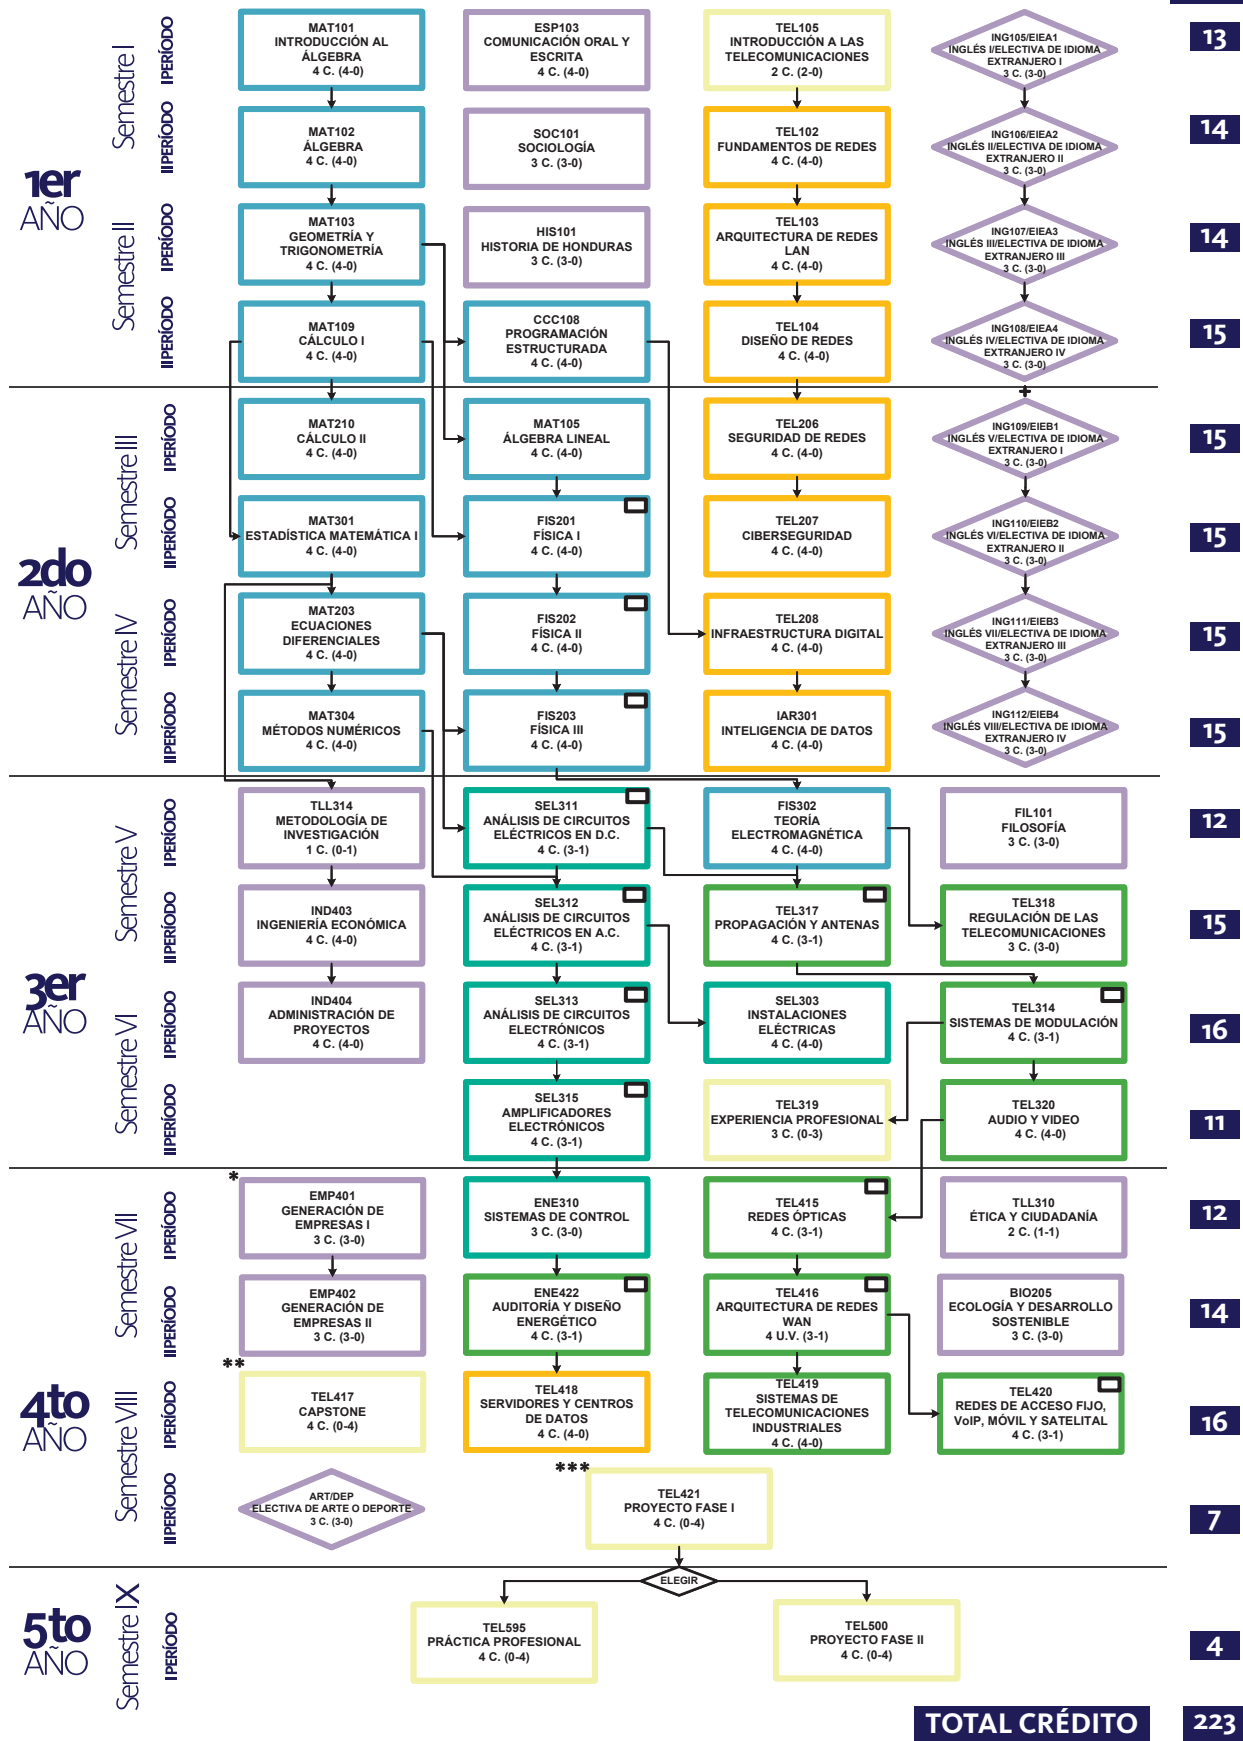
1er AÑO

Semestre I

I PERÍODO

MAT101
INTRODUCCIÓN AL ÁLGEBRA
4 C. (4-0)

ESP103
COMUNICACIÓN ORAL Y ESCRITA
4 C. (4-0)

TEL105
INTRODUCCIÓN A LAS TELECOMUNICACIONES
2 C. (2-0)

ING105/EIEA1
INGLÉS I/ELECTIVA DE IDIOMA EXTRANJERO I
3 C. (3-0)

13

II PERÍODO

MAT102
ÁLGEBRA
4 C. (4-0)

SOC101
SOCIOLOGÍA
3 C. (3-0)

TEL102
FUNDAMENTOS DE REDES
4 C. (4-0)

ING106/EIEA2
INGLÉS II/ELECTIVA DE IDIOMA EXTRANJERO II
3 C. (3-0)

14

Semestre II

I PERÍODO

MAT103
GEOMETRÍA Y TRIGONOMETRÍA
4 C. (4-0)

HIS101
HISTORIA DE HONDURAS
3 C. (3-0)

TEL103
ARQUITECTURA DE REDES LAN
4 C. (4-0)

ING107/EIEA3
INGLÉS III/ELECTIVA DE IDIOMA EXTRANJERO III
3 C. (3-0)

14

II PERÍODO

MAT109
CÁLCULO I
4 C. (4-0)

CCC108
PROGRAMACIÓN ESTRUCTURADA
4 C. (4-0)

TEL104
DISEÑO DE REDES
4 C. (4-0)

ING108/EIEA4
INGLÉS IV/ELECTIVA DE IDIOMA EXTRANJERO IV
3 C. (3-0)

15

2do AÑO

Semestre III

I PERÍODO

MAT210
CÁLCULO II
4 C. (4-0)

MAT105
ÁLGEBRA LINEAL
4 C. (4-0)

TEL206
SEGURIDAD DE REDES
4 C. (4-0)

ING109/EIEB1
INGLÉS V/ELECTIVA DE IDIOMA EXTRANJERO I
3 C. (3-0)

15

II PERÍODO

MAT301
ESTADÍSTICA MATEMÁTICA I
4 C. (4-0)

FIS201
FÍSICA I
4 C. (4-0)

TEL207
CIBERSEGURIDAD
4 C. (4-0)

ING110/EIEB2
INGLÉS VI/ELECTIVA DE IDIOMA EXTRANJERO II
3 C. (3-0)

15

Semestre IV

I PERÍODO

MAT203
ECUACIONES DIFERENCIALES
4 C. (4-0)

FIS202
FÍSICA II
4 C. (4-0)

TEL208
INFRAESTRUCTURA DIGITAL
4 C. (4-0)

ING111/EIEB3
INGLÉS VII/ELECTIVA DE IDIOMA EXTRANJERO III
3 C. (3-0)

15

II PERÍODO

MAT304
MÉTODOS NUMÉRICOS
4 C. (4-0)

FIS203
FÍSICA III
4 C. (4-0)

IAR301
INTELIGENCIA DE DATOS
4 C. (4-0)

ING112/EIEB4
INGLÉS VIII/ELECTIVA DE IDIOMA EXTRANJERO IV
3 C. (3-0)

15

3er AÑO

Semestre V

I PERÍODO

TLL314
METODOLOGÍA DE INVESTIGACIÓN
1 C. (0-1)

SEL311
ANÁLISIS DE CIRCUITOS ELÉCTRICOS EN D.C.
4 C. (3-1)

FIS302
TEORÍA ELECTROMAGNÉTICA
4 C. (4-0)

FIL101
FILOSOFÍA
3 C. (3-0)

12

II PERÍODO

IND403
INGENIERÍA ECONÓMICA
4 C. (4-0)

SEL312
ANÁLISIS DE CIRCUITOS ELÉCTRICOS EN A.C.
4 C. (3-1)

TEL317
PROPAGACIÓN Y ANTENAS
4 C. (3-1)

TEL318
REGULACIÓN DE LAS TELECOMUNICACIONES
3 C. (3-0)

15

Semestre VI

I PERÍODO

IND404
ADMINISTRACIÓN DE PROYECTOS
4 C. (4-0)

SEL313
ANÁLISIS DE CIRCUITOS ELECTRÓNICOS
4 C. (3-1)

SEL303
INSTALACIONES ELÉCTRICAS
4 C. (4-0)

TEL314
SISTEMAS DE MODULACIÓN
4 C. (3-1)

16

II PERÍODO

SEL315
AMPLIFICADORES ELECTRÓNICOS
4 C. (3-1)

TEL319
EXPERIENCIA PROFESIONAL
3 C. (0-3)

TEL320
AUDIO Y VIDEO
4 C. (4-0)

11

4to AÑO

Semestre VII

I PERÍODO

*
EMP401
GENERACIÓN DE EMPRESAS I
3 C. (3-0)

ENE310
SISTEMAS DE CONTROL
3 C. (3-0)

TEL415
REDES ÓPTICAS
4 C. (3-1)

TLL310
ÉTICA Y CIUDADANÍA
2 C. (1-1)

12

II PERÍODO

EMP402
GENERACIÓN DE EMPRESAS II
3 C. (3-0)

ENE422
AUDITORÍA Y DISEÑO ENERGÉTICO
4 C. (3-1)

TEL416
ARQUITECTURA DE REDES WAN
4 U.V. (3-1)

BIO205
ECOLOGÍA Y DESARROLLO SOSTENIBLE
3 C. (3-0)

14

Semestre VIII

I PERÍODO

**
TEL417
CAPSTONE
4 C. (0-4)

TEL418
SERVIDORES Y CENTROS DE DATOS
4 C. (4-0)

TEL419
SISTEMAS DE TELECOMUNICACIONES INDUSTRIALES
4 C. (4-0)

TEL420
REDES DE ACCESO FIJO, VoIP, MÓVIL Y SATELITAL
4 C. (3-1)

16

II PERÍODO

ART/DEP
ELECTIVA DE ARTE O DEPORTE
3 C. (3-0)

***
TEL421
PROYECTO FASE I
4 C. (0-4)

7

ELEGIR

5to AÑO

Semestre IX

I PERÍODO

TEL595
PRÁCTICA PROFESIONAL
4 C. (0-4)

TEL500
PROYECTO FASE II
4 C. (0-4)

4

TOTAL CRÉDITO 223